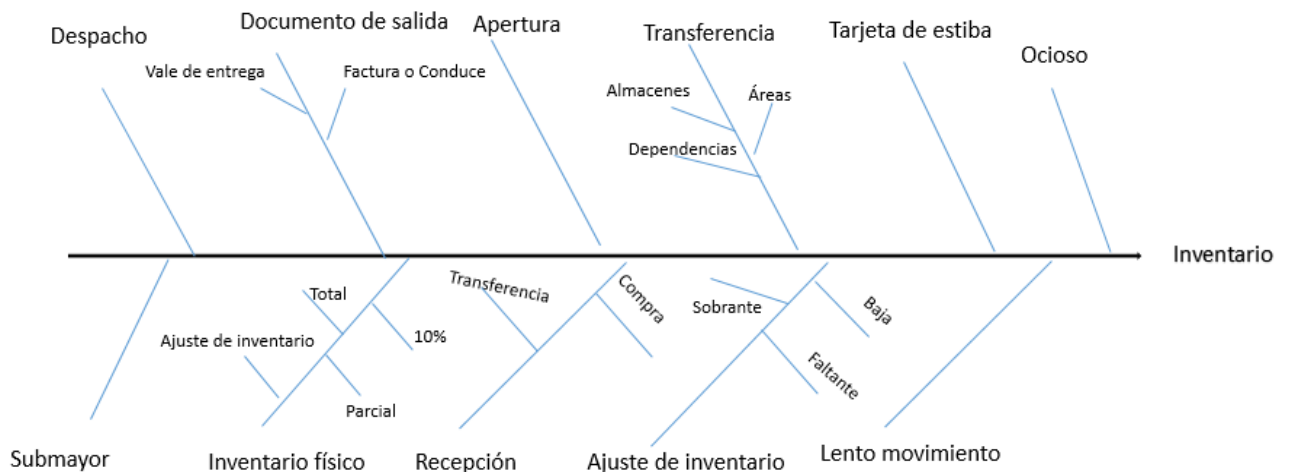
Despacho

Documento de salida

Vale de entrega

Factura o Conduce

Apertura

Transferencia

Almacenes

Áreas

Dependencias

Tarjeta de estiba

Ocioso

Inventario

Total

Ajuste de inventario

10%

Parcial

Transferencia

Compra

Sobrante

Baja

Faltante

Submayor

Inventario físico

Recepción

Ajuste de inventario

Lento movimiento